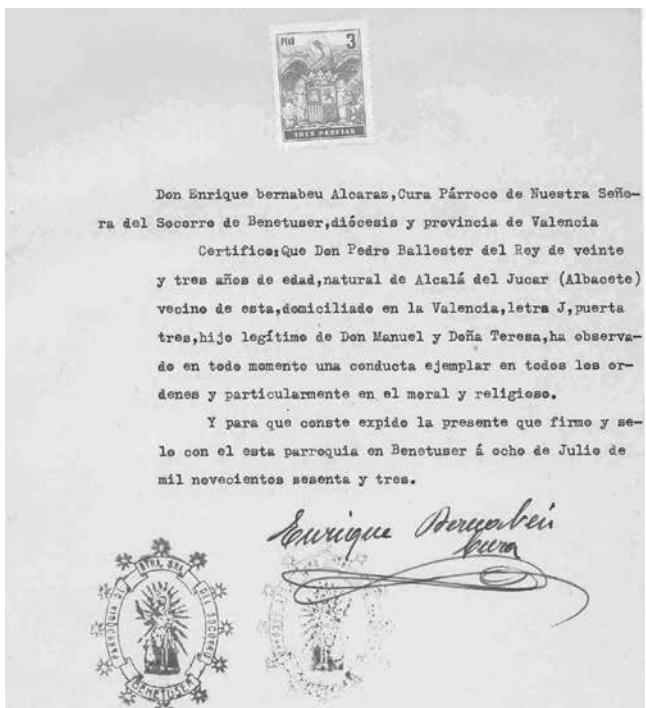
PTAS 3

TRES PESETAS

Don Enrique bernabeu Alcaraz,Cura Párroco de Nuestra Señora del Socorro de Benetuser,diócesis y provincia de Valencia

Certifico:Que Don Pedro Ballester del Rey de veinte y tres años de edad,natural de Alcalá del Jucar (Albacete) vecino de esta,domiciliado en la Valencia,letra J,puerta tres,hijo legítimo de Don Manuel y Doña Teresa,ha observado en todo momento una conducta ejemplar en todos los ordenes y particularmente en el moral y religioso.

Y para que conste expido la presente que firmo y sello con el esta parroquia en Benetuser á ocho de Julio de mil novecientos sesenta y tres.

Enrique Bernabeu
Cura

PARROQUIA DE NTRA. SRA. DEL SOCORRO
BENETUSER